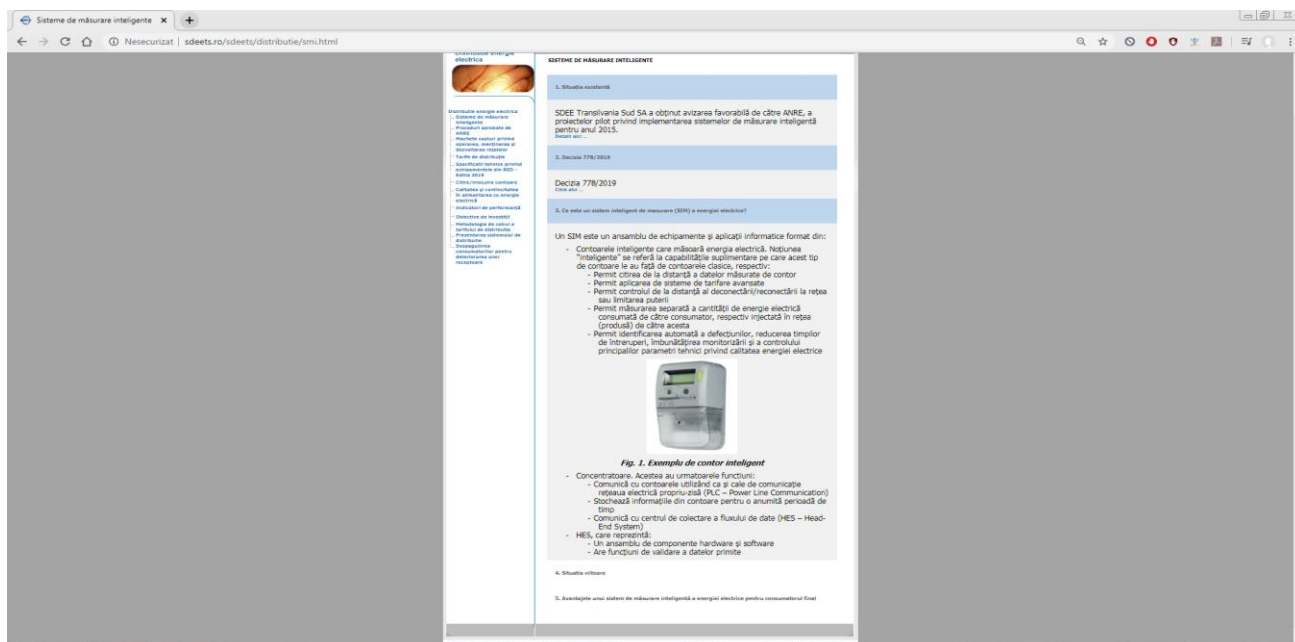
Sisteme de măsurare inteligente ×

Nesecurizat | sdeets.ro/sdeets/distributie/smi.html

Distributie energie electrica

Distributie energie electrica
- Sisteme de măsurare inteligente
- Proceduri aprobate de ANRE
- Machete costuri privind operarea, mentinerea si dezvoltarea retelelor
- Tarife de distributie
- Specificatii tehnice privind echipamentele din SED - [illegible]
- Citire/emitere contoare
- Calitatea si continuitatea in alimentarea cu energie electrica
- Indicatori de performanță
- Obiective de investiții
- Metodologie de calcul a tarifului de distributie
- Prezentarea sistemului de distributie
- Despagubirea consumatorilor pentru deteriorarea unor receptoare

SISTEME DE MĂSURARE INTELIGENTE

1. Situația existentă

SDEE Transilvania Sud SA a obținut avizarea favorabilă de către ANRE, a proiectelor pilot privind implementarea sistemelor de măsurare inteligentă pentru anul 2015.
Detalii aici ...

2. Decizia 778/2019

Decizia 778/2019
Click aici ...

3. Ce este un sistem inteligent de masurare (SIM) a energiei electrice?

Un SIM este un ansamblu de echipamente și aplicații informatice format din:
- Contoarele inteligente care măsoară energia electrică. Noțiunea "inteligente" se referă la capabilitățile suplimentare pe care acest tip de contoare le au față de contoarele clasice, respectiv:
  - Permit citirea de la distanță a datelor măsurate de contor
  - Permit aplicarea de sisteme de tarifare avansate
  - Permit controlul de la distanță al deconectării/reconectării la rețea sau limitarea puterii
  - Permit măsurarea separată a cantității de energie electrică consumată de către consumator, respectiv injectată în rețea (produsă) de către acesta
  - Permit identificarea automată a defecțiunilor, reducerea timpilor de întreruperi, îmbunătățirea monitorizării și a controlului principalilor parametri tehnici privind calitatea energiei electrice

Fig. 1. Exemplu de contor inteligent

- Concentratoare. Acestea au urmatoarele functiuni:
  - Comunică cu contoarele utilizând ca și cale de comunicație rețeaua electrică propriu-zisă (PLC – Power Line Communication)
  - Stochează informațiile din contoare pentru o anumită perioadă de timp
  - Comunică cu centrul de colectare a fluxului de date (HES – Head-End System)
- HES, care reprezintă:
  - Un ansamblu de componente hardware și software
  - Are funcțiuni de validare a datelor primite

4. Situația viitoare

5. Avantajele unui sistem de măsurare inteligentă a energiei electrice pentru consumatorul final